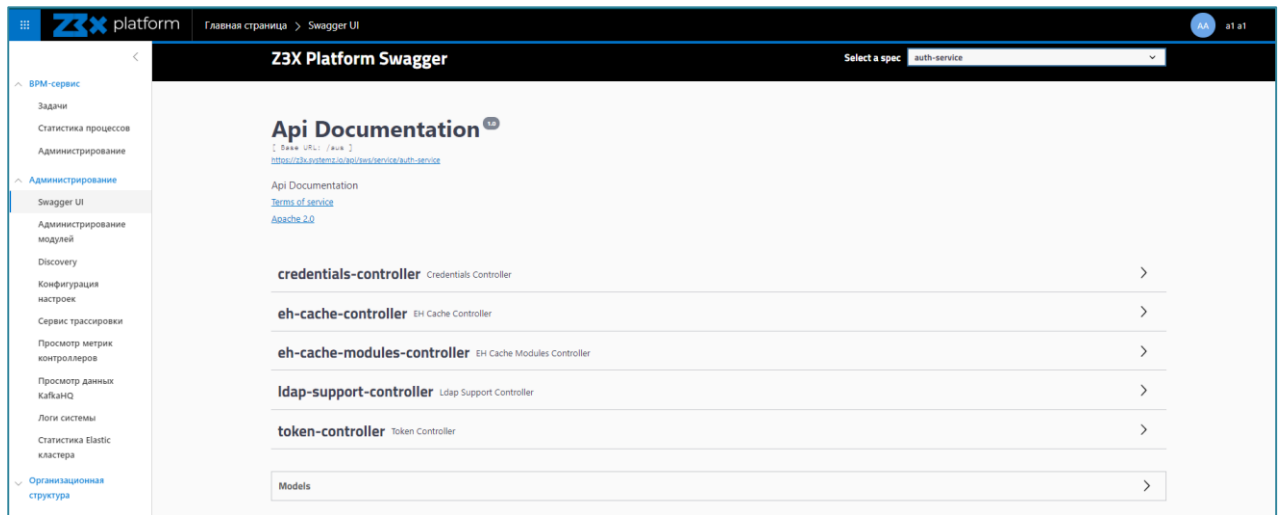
Z3X platform
Главная страница > Swagger UI
AA a1 a1

<

BPM-сервис
Задачи
Статистика процессов
Администрирование

Администрирование
Swagger UI
Администрирование модулей
Discovery
Конфигурация настроек
Сервис трассировки
Просмотр метрик контроллеров
Просмотр данных KafkaHQ
Логи системы
Статистика Elastic кластера

Организационная структура

Z3X Platform Swagger
Select a spec auth-service

Api Documentation 1.0
[ Base URL: /aus ]
https://z3x.systemz.io/api/sws/service/auth-service

Api Documentation
Terms of service
Apache 2.0

credentials-controller Credentials Controller
eh-cache-controller EH Cache Controller
eh-cache-modules-controller EH Cache Modules Controller
ldap-support-controller Ldap Support Controller
token-controller Token Controller

Models